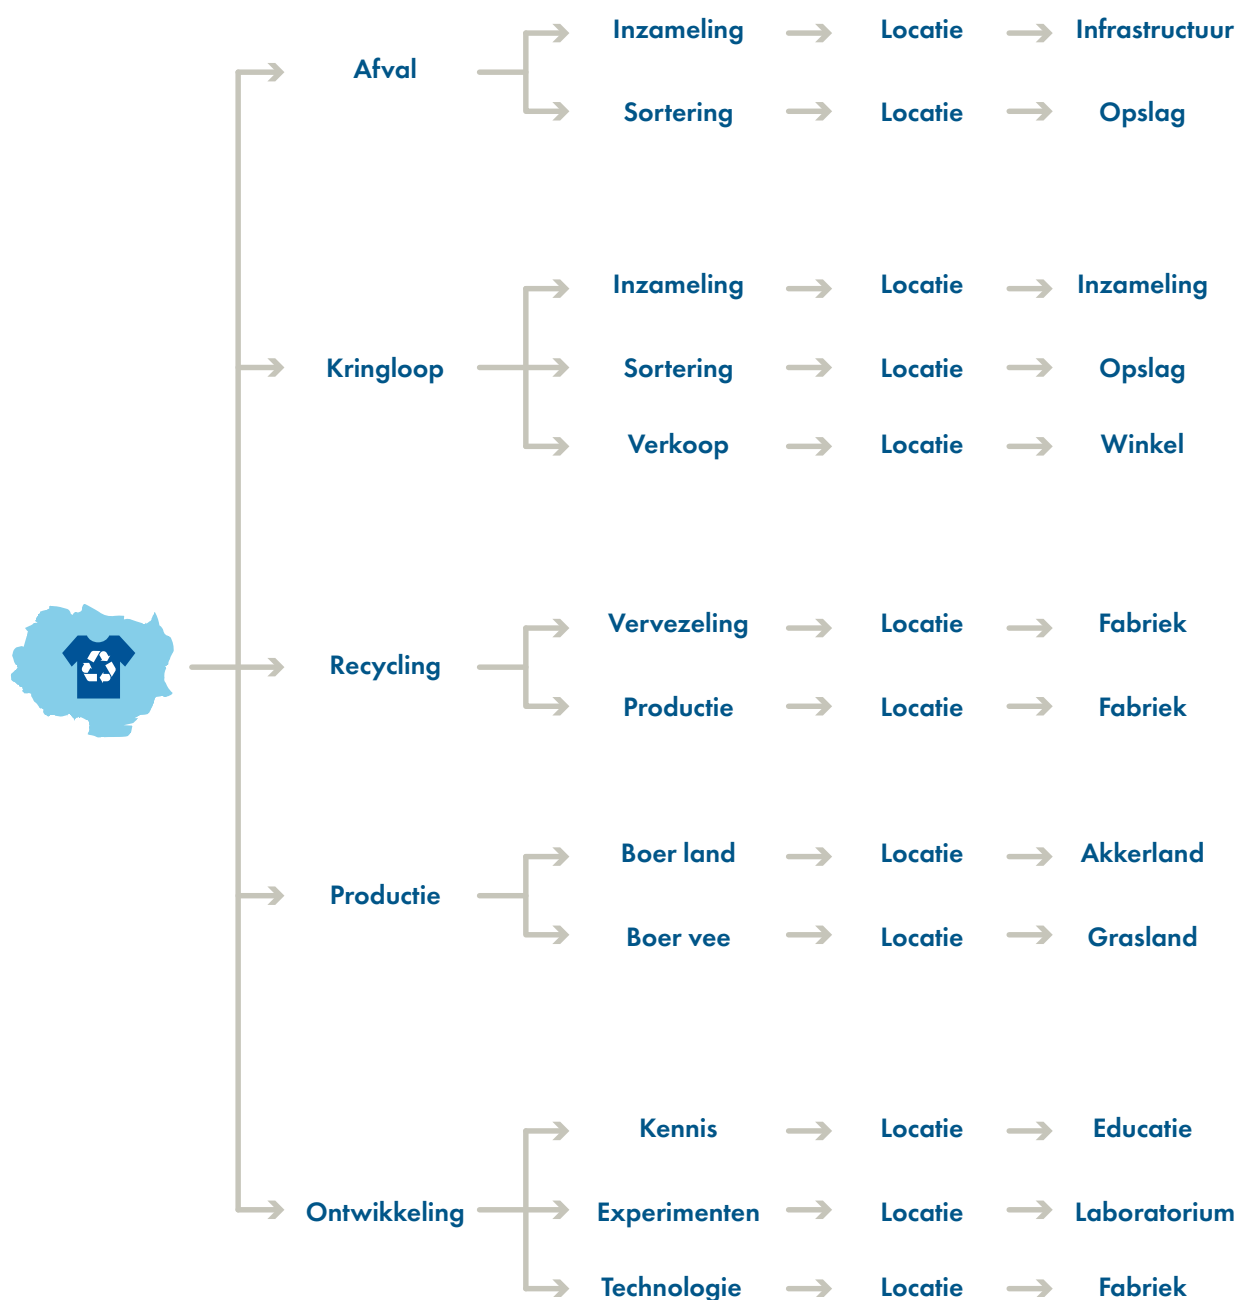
Afval
Inzameling → Locatie → Infrastructuur
Sortering → Locatie → Opslag

Kringloop
Inzameling → Locatie → Inzameling
Sortering → Locatie → Opslag
Verkoop → Locatie → Winkel

Recycling
Vervezeling → Locatie → Fabriek
Productie → Locatie → Fabriek

Productie
Boer land → Locatie → Akkerland
Boer vee → Locatie → Grasland

Ontwikkeling
Kennis → Locatie → Educatie
Experimenten → Locatie → Laboratorium
Technologie → Locatie → Fabriek